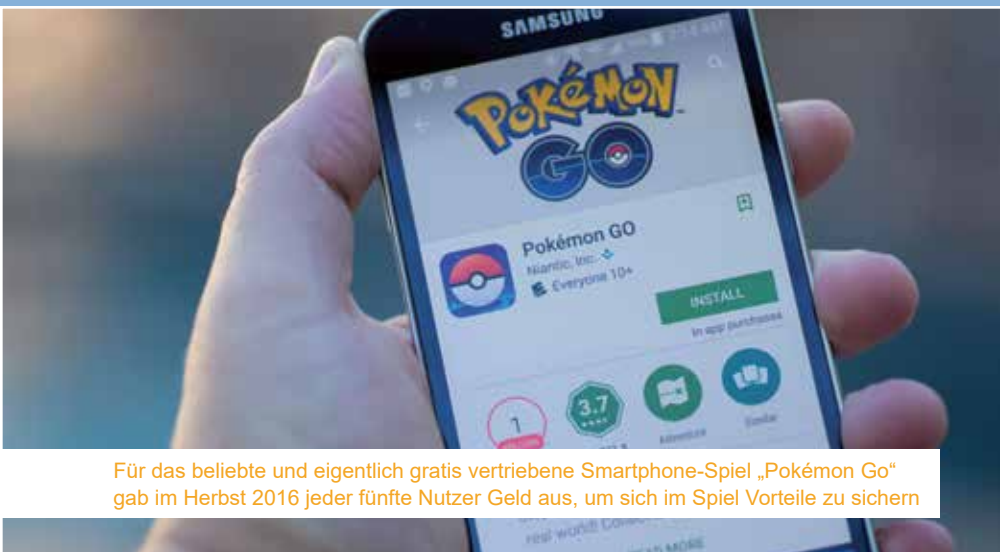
SAMSUNG

POKéMON GO

Pokémon GO
Niantic, Inc.
Everyone 10+

INSTALL
In app purchases

1
3.7
Adventure
Similar

Für das beliebte und eigentlich gratis vertriebene Smartphone-Spiel „Pokémon Go“ gab im Herbst 2016 jeder fünfte Nutzer Geld aus, um sich im Spiel Vorteile zu sichern

real world! Colle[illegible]
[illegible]AD MORE